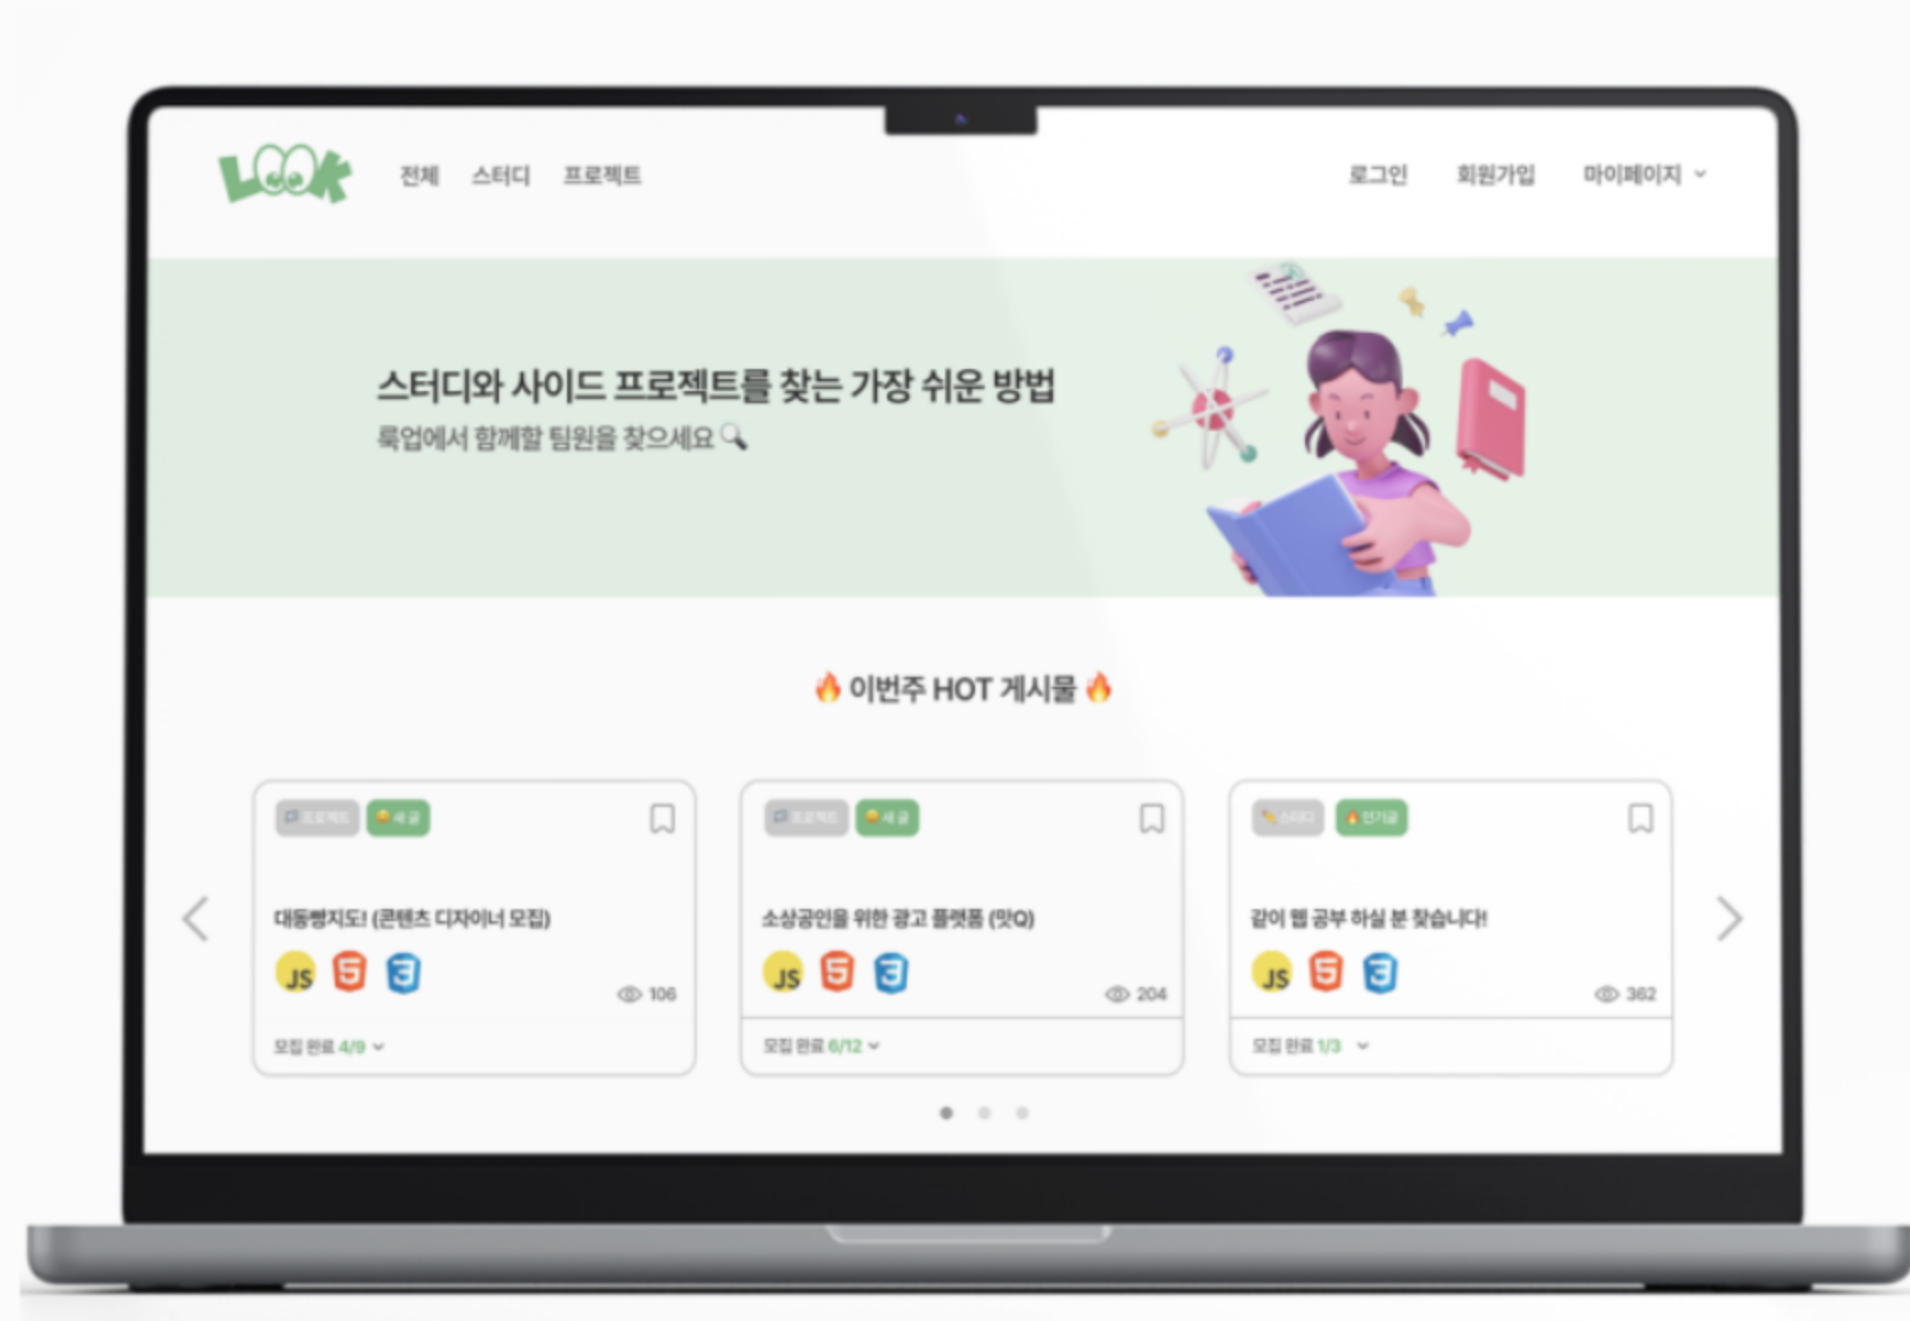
LOOK

전체 스터디 프로젝트

로그인 회원가입 마이페이지

스터디와 사이드 프로젝트를 찾는 가장 쉬운 방법

룩업에서 함께할 팀원을 찾으세요

이번주 HOT 게시물

프로젝트 새 글

대동빵지도! (콘텐츠 디자이너 모집)

JS 5 3

106

모집 완료 4/9

프로젝트 새 글

소상공인을 위한 광고 플랫폼 (맛Q)

JS 5 3

204

모집 완료 6/12

스터디 인기글

같이 웹 공부 하실 분 찾습니다!

JS 5 3

362

모집 완료 1/3